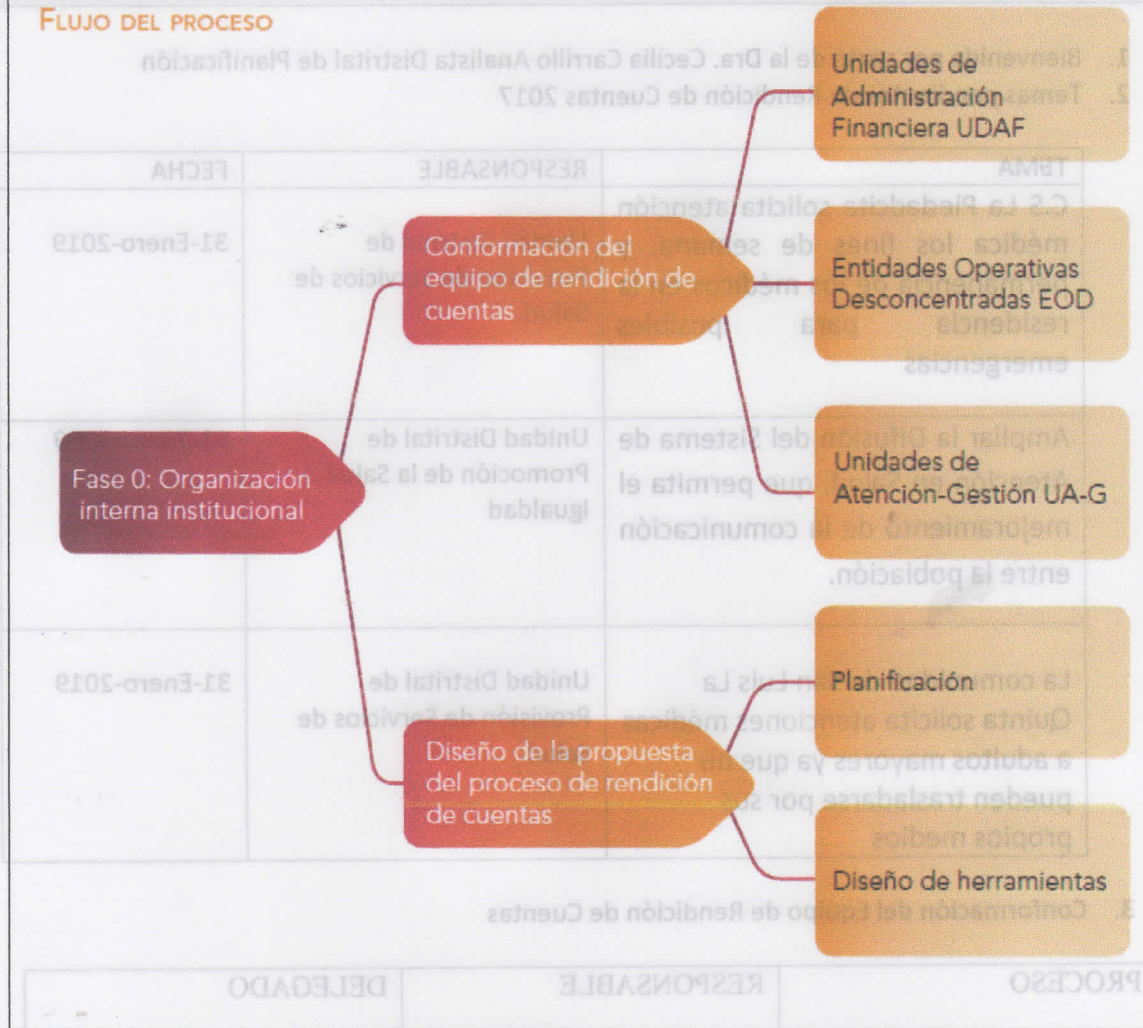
FLUJO DEL PROCESO

Fase 0: Organización interna institucional

Conformación del equipo de rendición de cuentas

Unidades de Administración Financiera UDAF

Entidades Operativas Desconcentradas EOD

Unidades de Atención-Gestión UA-G

Diseño de la propuesta del proceso de rendición de cuentas

Planificación

Diseño de herramientas